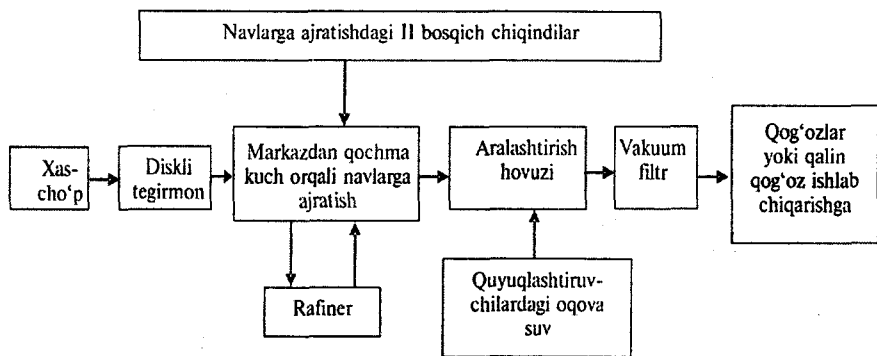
Navlarga ajratishdagi II bosqich chiqindilar

Xas-cho'p

Diskli tegirmon

Markazdan qochma kuch orqali navlarga ajratish

Rafiner

Aralashtirish hovuzi

Quyuqlashtiruvchilardagi oqova suv

Vakuum filtr

Qog'ozlar yoki qalin qog'oz ishlab chiqarishga